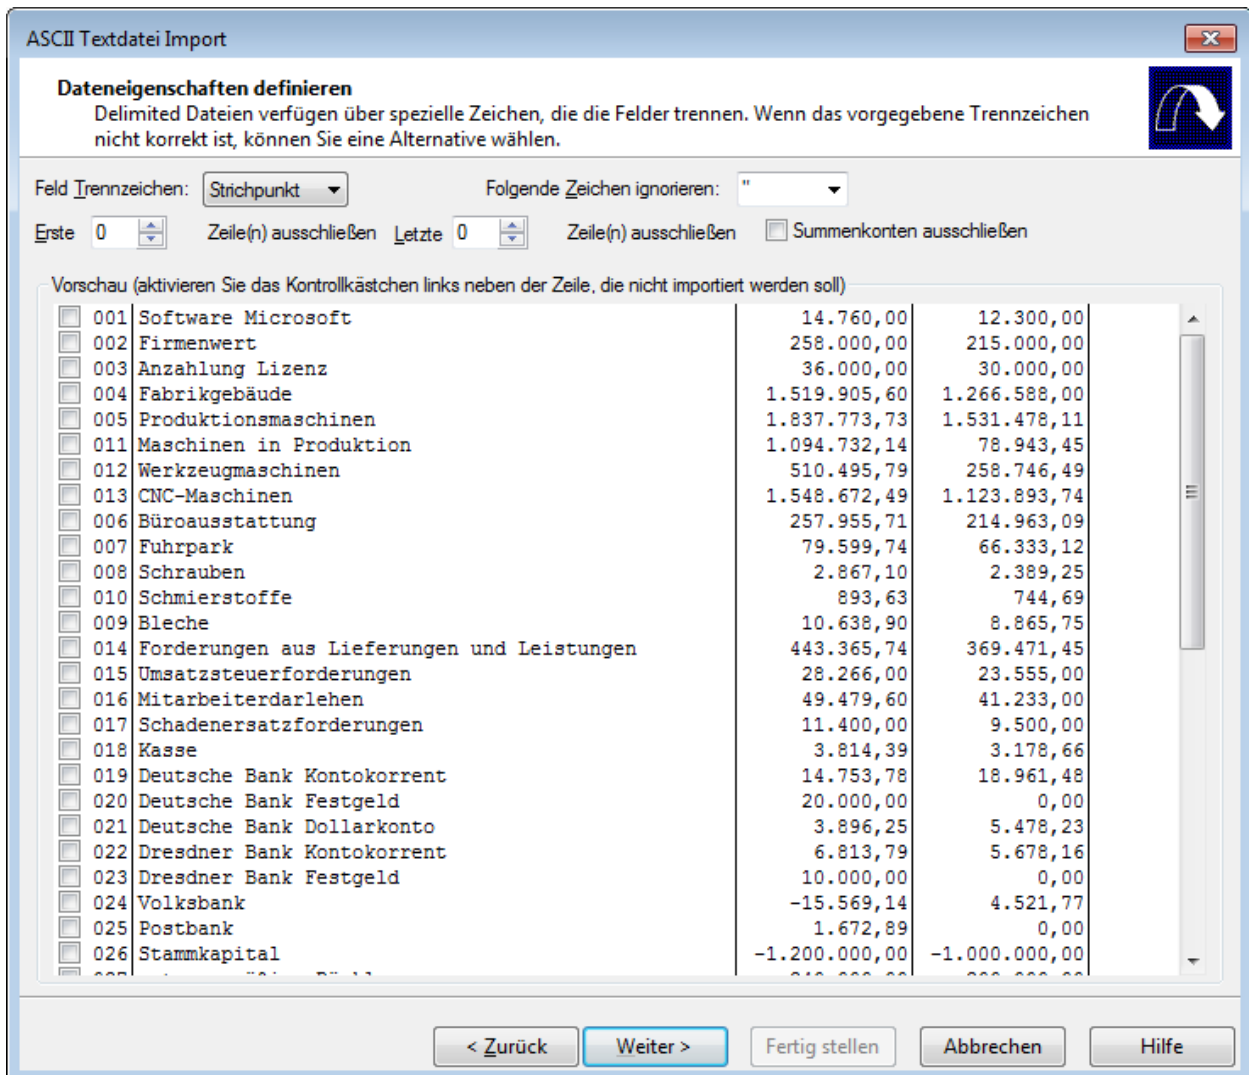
ASCII Textdatei Import

Dateneigenschaften definieren
Delimited Dateien verfügen über spezielle Zeichen, die die Felder trennen. Wenn das vorgegebene Trennzeichen nicht korrekt ist, können Sie eine Alternative wählen.

Feld Trennzeichen: Strichpunkt

Folgende Zeichen ignorieren: "

Erste 0 Zeile(n) ausschließen Letzte 0 Zeile(n) ausschließen Summenkonten ausschließen

Vorschau (aktivieren Sie das Kontrollkästchen links neben der Zeile, die nicht importiert werden soll)

| | | | |
|---|---|---|---|
| 001 | Software Microsoft | 14.760,00 | 12.300,00 |
| 002 | Firmenwert | 258.000,00 | 215.000,00 |
| 003 | Anzahlung Lizenz | 36.000,00 | 30.000,00 |
| 004 | Fabrikgebäude | 1.519.905,60 | 1.266.588,00 |
| 005 | Produktionsmaschinen | 1.837.773,73 | 1.531.478,11 |
| 011 | Maschinen in Produktion | 1.094.732,14 | 78.943,45 |
| 012 | Werkzeugmaschinen | 510.495,79 | 258.746,49 |
| 013 | CNC-Maschinen | 1.548.672,49 | 1.123.893,74 |
| 006 | Büroausstattung | 257.955,71 | 214.963,09 |
| 007 | Fuhrpark | 79.599,74 | 66.333,12 |
| 008 | Schrauben | 2.867,10 | 2.389,25 |
| 010 | Schmierstoffe | 893,63 | 744,69 |
| 009 | Bleche | 10.638,90 | 8.865,75 |
| 014 | Forderungen aus Lieferungen und Leistungen | 443.365,74 | 369.471,45 |
| 015 | Umsatzsteuerforderungen | 28.266,00 | 23.555,00 |
| 016 | Mitarbeiterdarlehen | 49.479,60 | 41.233,00 |
| 017 | Schadenersatzforderungen | 11.400,00 | 9.500,00 |
| 018 | Kasse | 3.814,39 | 3.178,66 |
| 019 | Deutsche Bank Kontokorrent | 14.753,78 | 18.961,48 |
| 020 | Deutsche Bank Festgeld | 20.000,00 | 0,00 |
| 021 | Deutsche Bank Dollarkonto | 3.896,25 | 5.478,23 |
| 022 | Dresdner Bank Kontokorrent | 6.813,79 | 5.678,16 |
| 023 | Dresdner Bank Festgeld | 10.000,00 | 0,00 |
| 024 | Volksbank | -15.569,14 | 4.521,77 |
| 025 | Postbank | 1.672,89 | 0,00 |
| 026 | Stammkapital | -1.200.000,00 | -1.000.000,00 |

< Zurück Weiter > Fertig stellen Abbrechen Hilfe